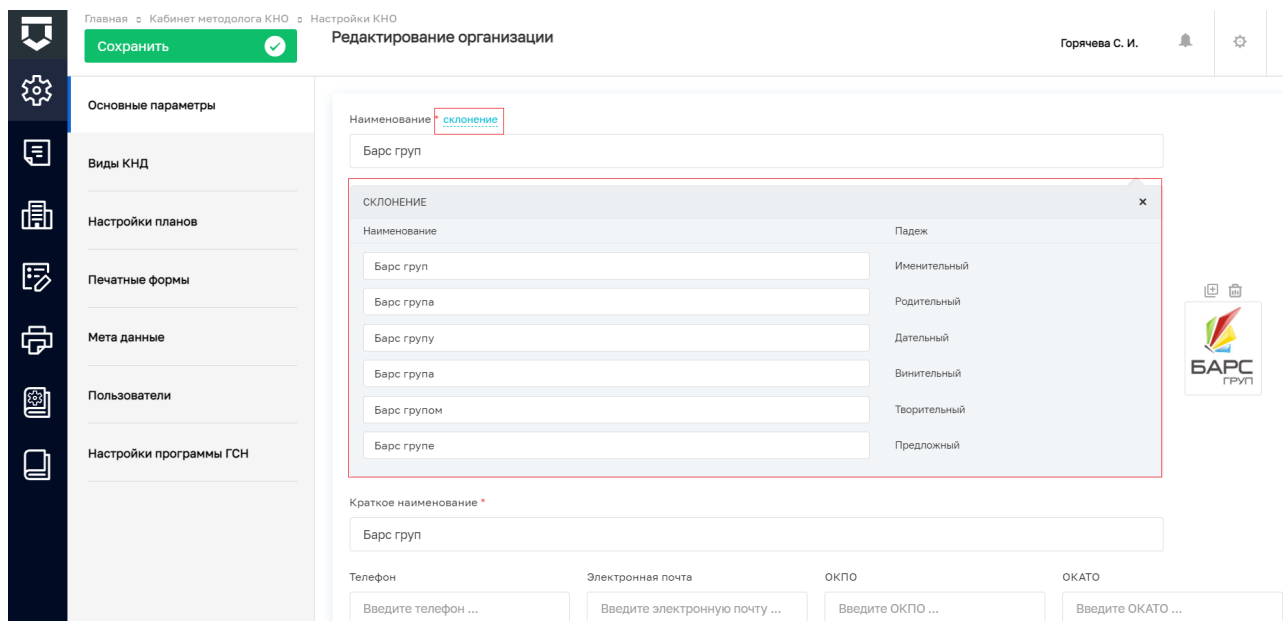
Главная ¤ Кабинет методолога КНО ¤ Настройки КНО

Сохранить

Редактирование организации

Горячева С. И.

Основные параметры

Виды КНД

Настройки планов

Печатные формы

Мета данные

Пользователи

Настройки программы ГСН

Наименование * склонение

Барс груп

СКЛОНЕНИЕ ×

| Наименование | Падеж |
|---|---|
| Барс груп | Именительный |
| Барс групa | Родительный |
| Барс групу | Дательный |
| Барс групa | Винительный |
| Барс групом | Творительный |
| Барс групе | Предложный |

БАРС ГРУП

Краткое наименование *

Барс груп

Телефон

Введите телефон ...

Электронная почта

Введите электронную почту ...

ОКПО

Введите ОКПО ...

ОКАТО

Введите ОКАТО ...